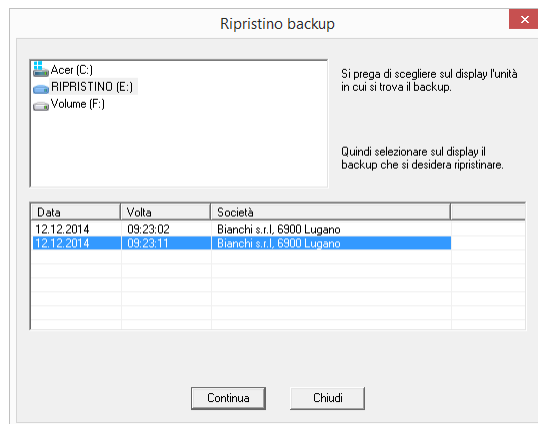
Ripristino backup

Acer (C:)
RIPRISTINO (E:)
Volume (F:)

Si prega di scegliere sul display l'unità in cui si trova il backup.

Quindi selezionare sul display il backup che si desidera ripristinare.

| Data | Volta | Società |
|---|---|---|
| 12.12.2014 | 09:23:02 | Bianchi s.r.l, 6900 Lugano |
| 12.12.2014 | 09:23:11 | Bianchi s.r.l, 6900 Lugano |

Continua Chiudi